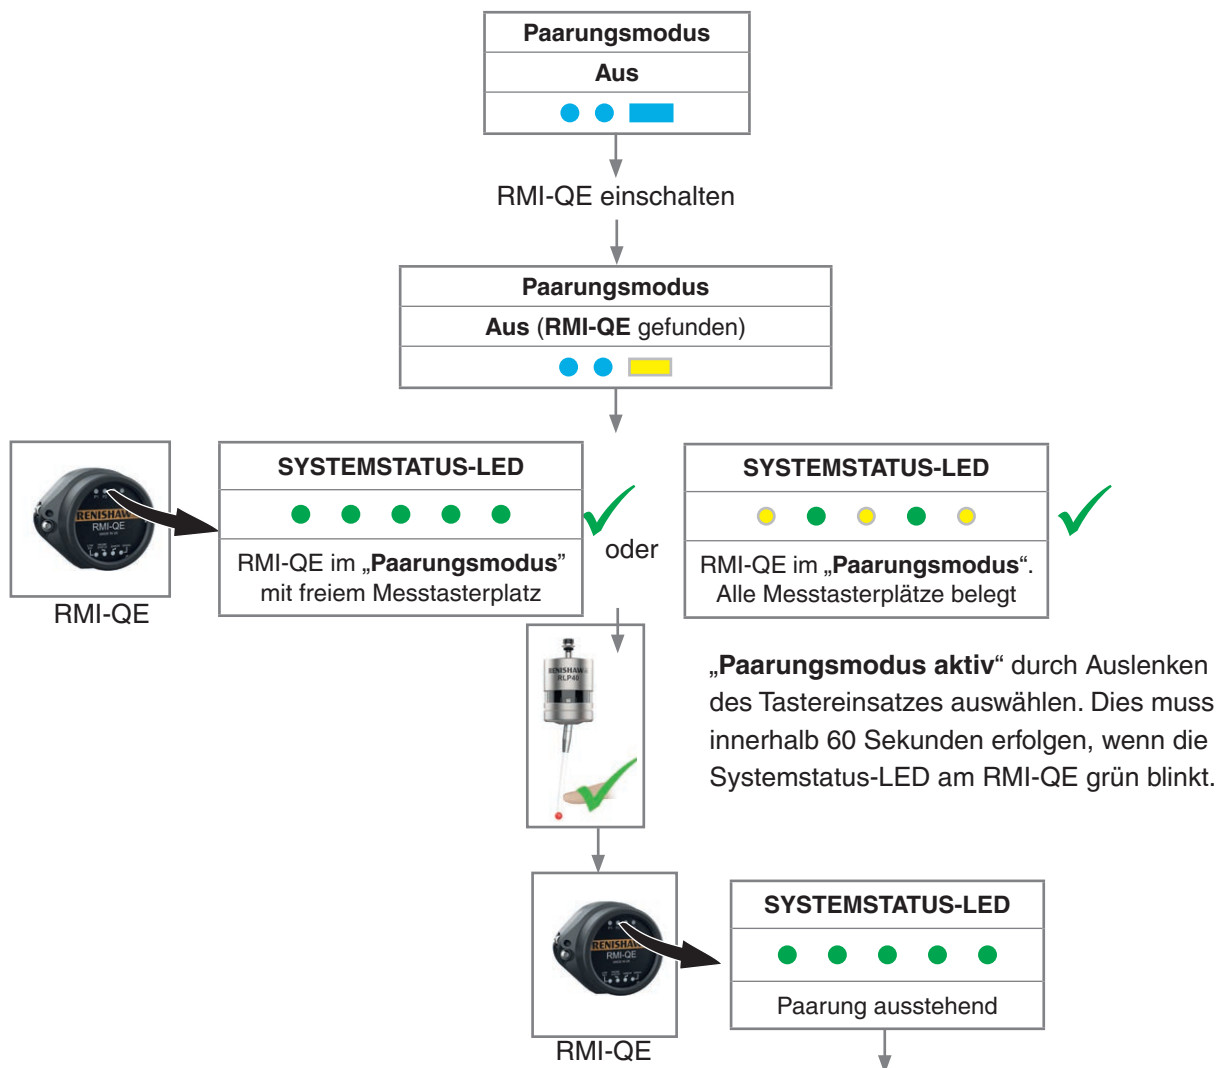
Paarungsmodus

Aus

RMI-QE einschalten

Paarungsmodus

Aus (RMI-QE gefunden)

RENISHAW
RMI-QE

SYSTEMSTATUS-LED

RMI-QE im „Paarungsmodus"
mit freiem Messtasterplatz

RMI-QE

oder

SYSTEMSTATUS-LED

RMI-QE im „Paarungsmodus".
Alle Messtasterplätze belegt

RENISHAW
RLP40

„Paarungsmodus aktiv" durch Auslenken des Tastereinsatzes auswählen. Dies muss innerhalb 60 Sekunden erfolgen, wenn die Systemstatus-LED am RMI-QE grün blinkt.

RENISHAW
RMI-QE

RMI-QE

SYSTEMSTATUS-LED

Paarung ausstehend